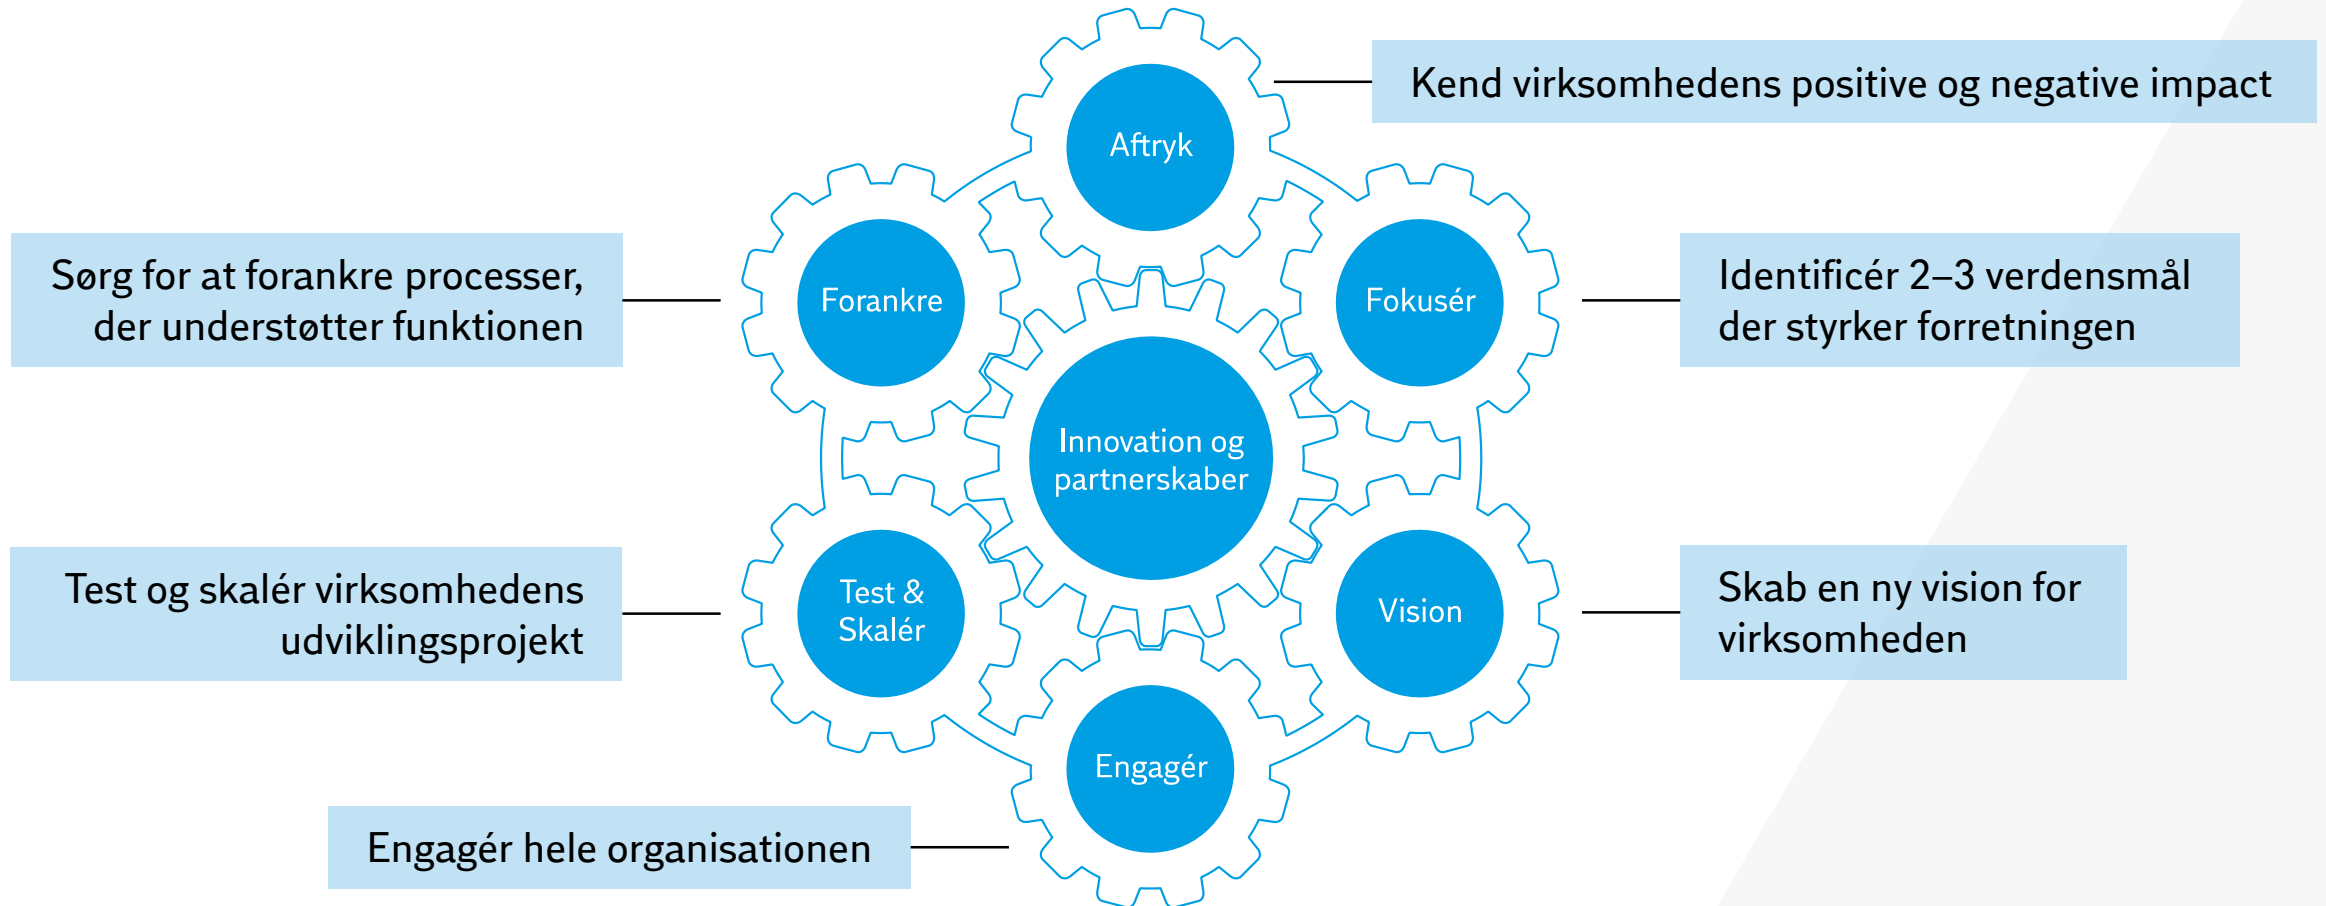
Aftryk

Kend virksomhedens positive og negative impact

Sørg for at forankre processer, der understøtter funktionen

Forankre

Fokusér

Identificér 2–3 verdensmål der styrker forretningen

Innovation og partnerskaber

Test og skalér virksomhedens udviklingsprojekt

Test & Skalér

Vision

Skab en ny vision for virksomheden

Engagér

Engagér hele organisationen